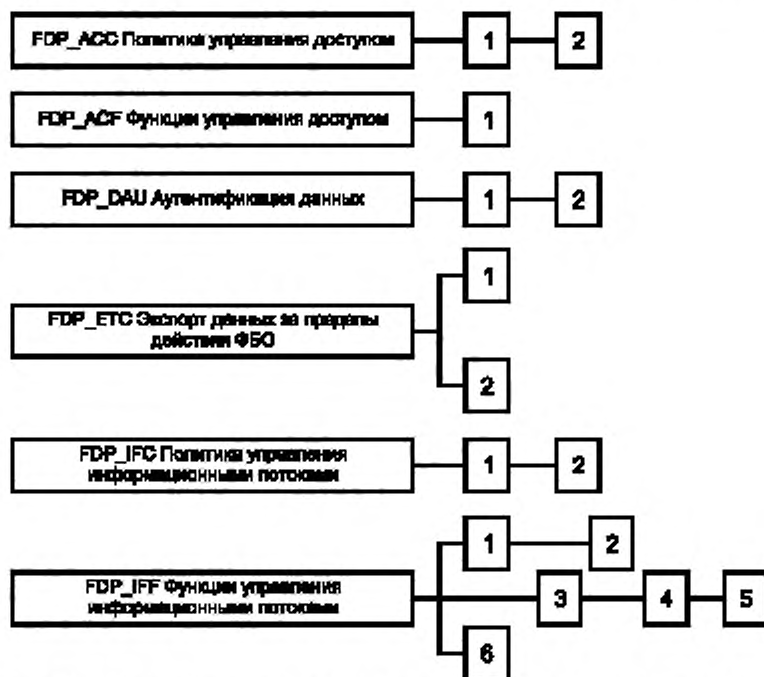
FDP_ACC Политика управления доступом
1
2

FDP_ACF Функции управления доступом
1

FDP_DAU Аутентификация данных
1
2

FDP_ETC Экспорт данных за пределы действия ФБО
1
2

FDP_IFC Политика управления информационными потоками
1
2

FDP_IFF Функции управления информационными потоками
1
2
3
4
5
6